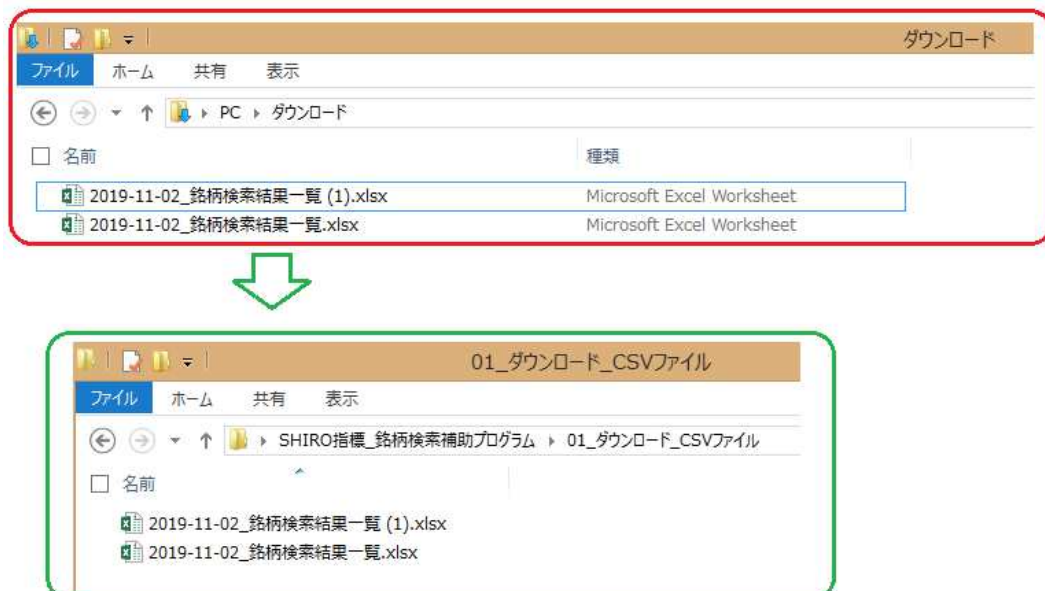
ダウンロード

ファイル ホーム 共有 表示

▸ PC ▸ ダウンロード

名前 種類

2019-11-02_銘柄検索結果一覧 (1).xlsx Microsoft Excel Worksheet
2019-11-02_銘柄検索結果一覧.xlsx Microsoft Excel Worksheet

01_ダウンロード_CSVファイル

ファイル ホーム 共有 表示

▸ SHIRO指標_銘柄検索補助プログラム ▸ 01_ダウンロード_CSVファイル

名前

2019-11-02_銘柄検索結果一覧 (1).xlsx
2019-11-02_銘柄検索結果一覧.xlsx